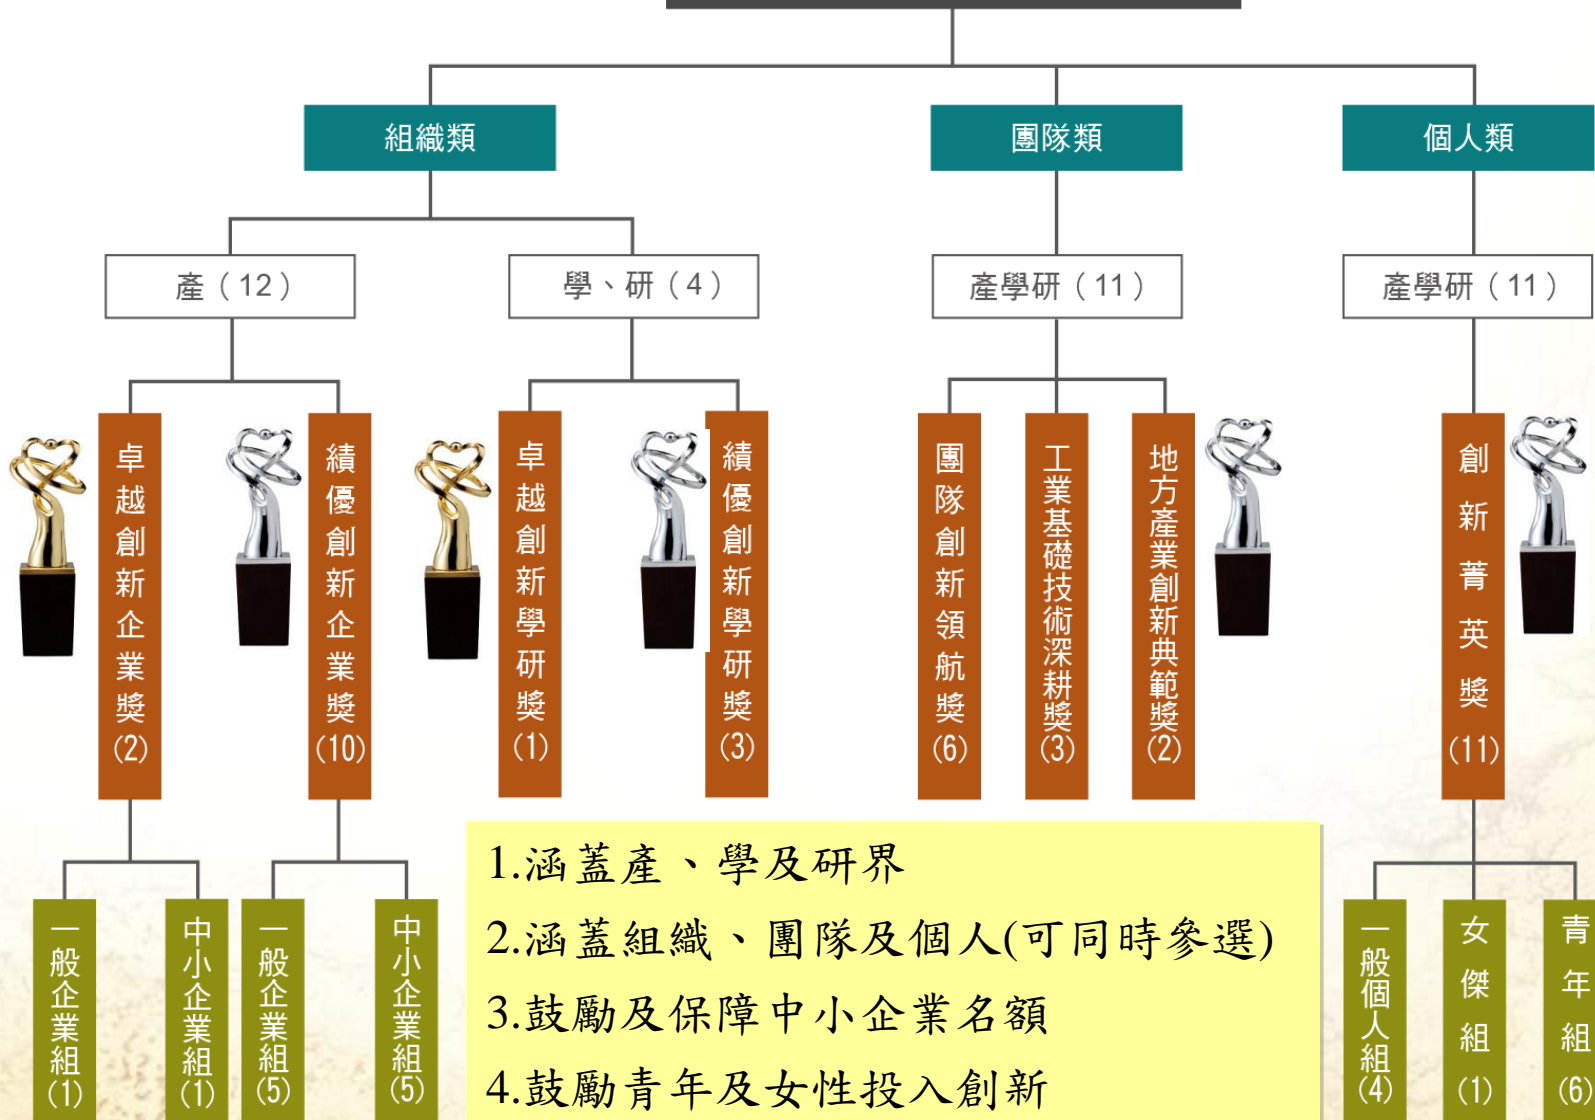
組織類

團隊類

個人類

產（12）

學、研（4）

產學研（11）

產學研（11）

卓越創新企業獎(2)

績優創新企業獎(10)

卓越創新學研獎(1)

績優創新學研獎(3)

團隊創新領航獎(6)

工業基礎技術深耕獎(3)

地方產業創新典範獎(2)

創新菁英獎(11)

一般企業組(1)

中小企業組(1)

一般企業組(5)

中小企業組(5)

1.涵蓋產、學及研界
2.涵蓋組織、團隊及個人(可同時參選)
3.鼓勵及保障中小企業名額
4.鼓勵青年及女性投入創新

一般個人組(4)

女傑組(1)

青年組(6)